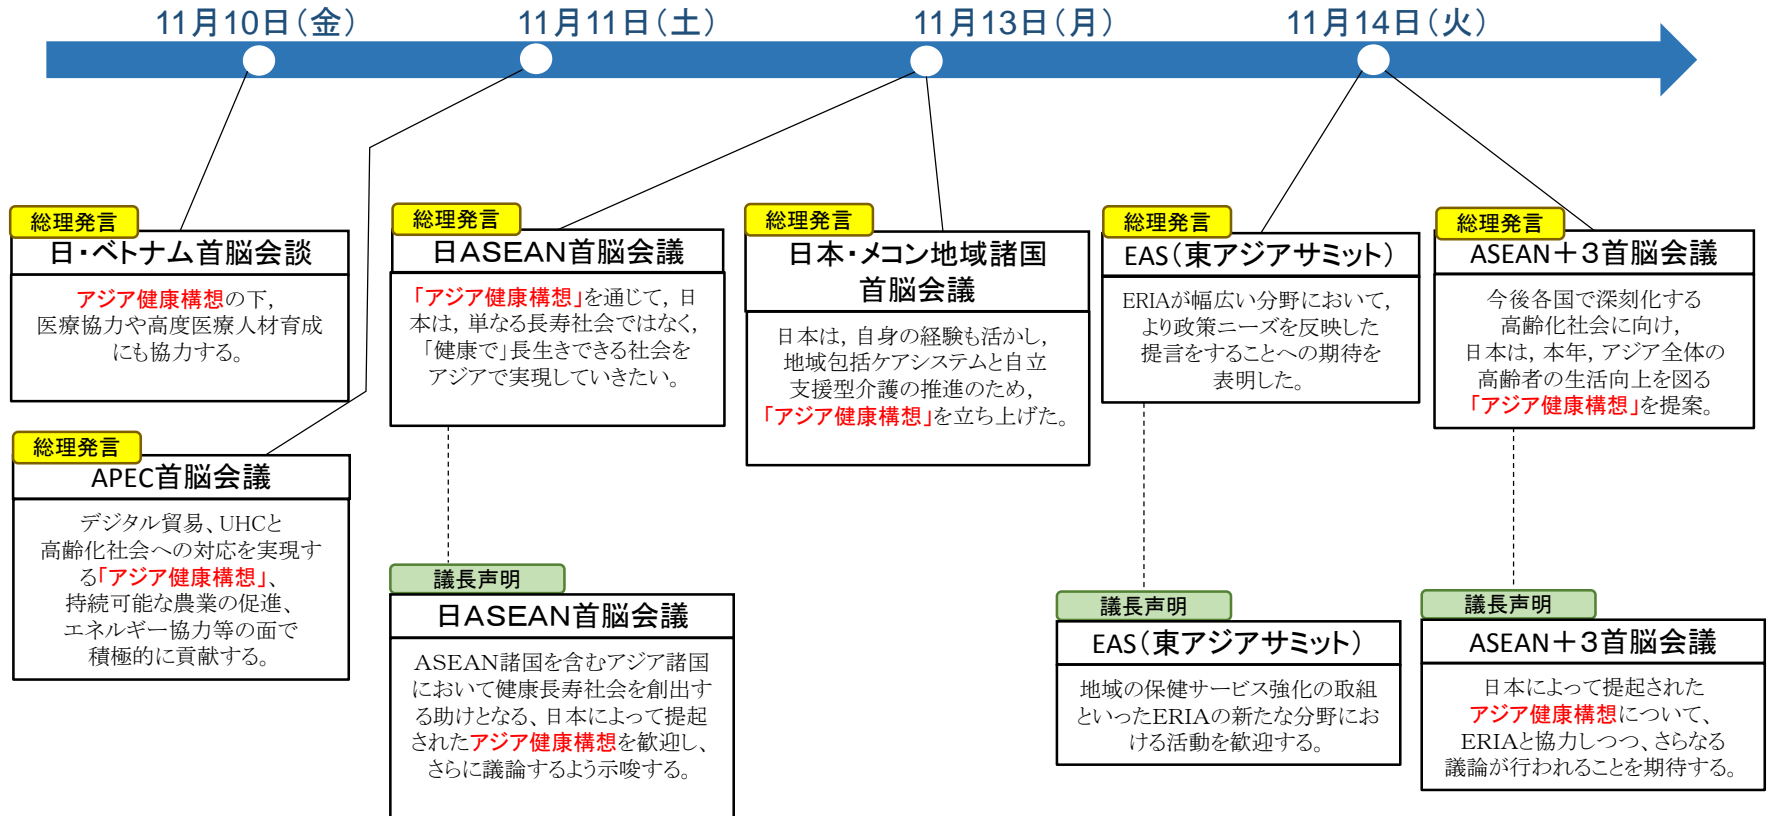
11月10日（金）

11月11日（土）

11月13日（月）

11月14日（火）

総理発言
日・ベトナム首脳会談
アジア健康構想の下，医療協力や高度医療人材育成にも協力する。

総理発言
APEC首脳会議
デジタル貿易、UHCと高齢化社会への対応を実現する「アジア健康構想」、持続可能な農業の促進、エネルギー協力等の面で積極的に貢献する。

総理発言
日ASEAN首脳会議
「アジア健康構想」を通じて，日本は，単なる長寿社会ではなく，「健康で」長生きできる社会をアジアで実現していきたい。

議長声明
日ASEAN首脳会議
ASEAN諸国を含むアジア諸国において健康長寿社会を創出する助けとなる、日本によって提起されたアジア健康構想を歓迎し、さらに議論するよう示唆する。

総理発言
日本・メコン地域諸国首脳会議
日本は，自身の経験も活かし，地域包括ケアシステムと自立支援型介護の推進のため，「アジア健康構想」を立ち上げた。

総理発言
EAS（東アジアサミット）
ERIAが幅広い分野において，より政策ニーズを反映した提言をすることへの期待を表明した。

議長声明
EAS（東アジアサミット）
地域の保健サービス強化の取組といったERIAの新たな分野における活動を歓迎する。

総理発言
ASEAN＋3首脳会議
今後各国で深刻化する高齢化社会に向け，日本は，本年，アジア全体の高齢者の生活向上を図る「アジア健康構想」を提案。

議長声明
ASEAN＋3首脳会議
日本によって提起されたアジア健康構想について、ERIAと協力しつつ、さらなる議論が行われることを期待する。